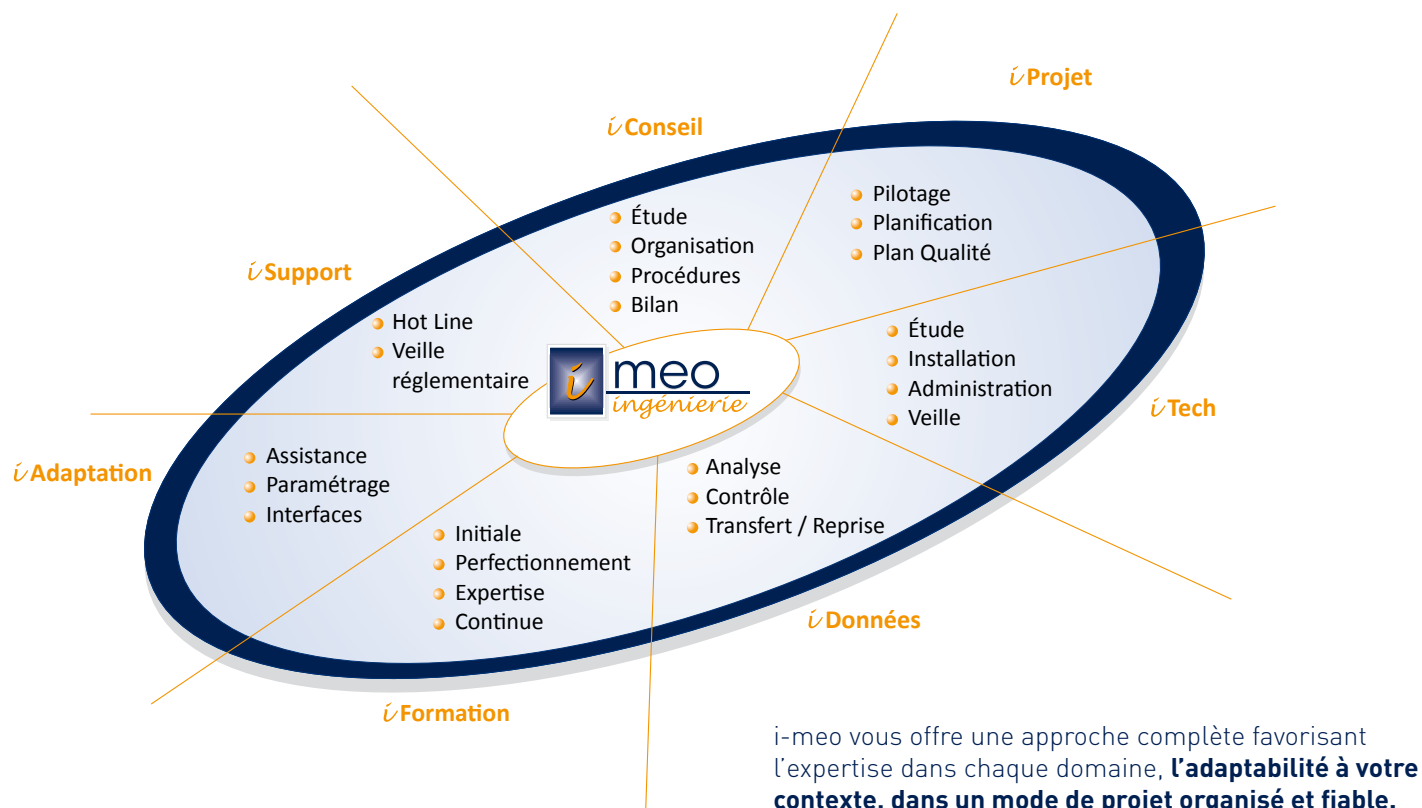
i Projet

i Conseil

Pilotage
Planification
Plan Qualité

Étude
Organisation
Procédures
Bilan

i Support

Hot Line
Veille réglementaire

i meo ingénierie

Étude
Installation
Administration
Veille

i Tech

i Adaptation

Assistance
Paramétrage
Interfaces

Analyse
Contrôle
Transfert / Reprise

Initiale
Perfectionnement
Expertise
Continue

i Données

i Formation

i-meo vous offre une approche complète favorisant l'expertise dans chaque domaine, **l'adaptabilité à votre contexte, dans un mode de projet organisé et fiable.**